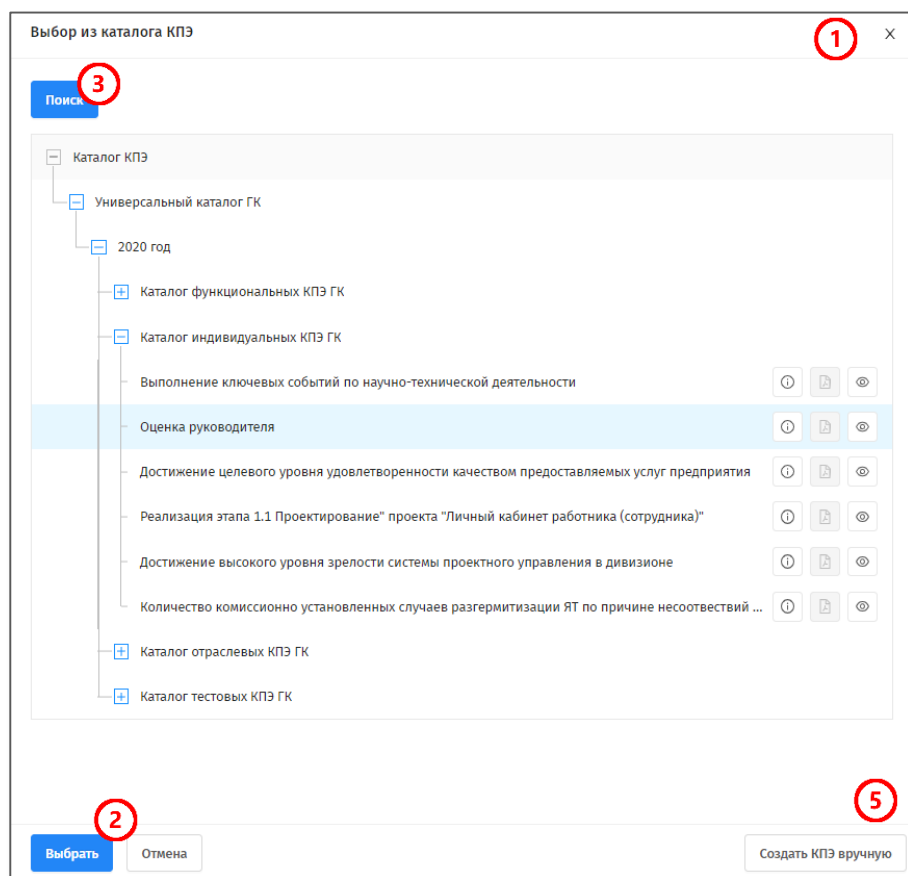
Выбор из каталога КПЭ

1

×

Поиск

3

Каталог КПЭ

Универсальный каталог ГК

2020 год

Каталог функциональных КПЭ ГК

Каталог индивидуальных КПЭ ГК

Выполнение ключевых событий по научно-технической деятельности

Оценка руководителя

Достижение целевого уровня удовлетворенности качеством предоставляемых услуг предприятия

Реализация этапа 1.1 Проектирование" проекта "Личный кабинет работника (сотрудника)"

Достижение высокого уровня зрелости системы проектного управления в дивизионе

Количество комиссионно установленных случаев разгермитизации ЯТ по причине несоответствий ...

Каталог отраслевых КПЭ ГК

Каталог тестовых КПЭ ГК

2

5

Выбрать

Отмена

Создать КПЭ вручную